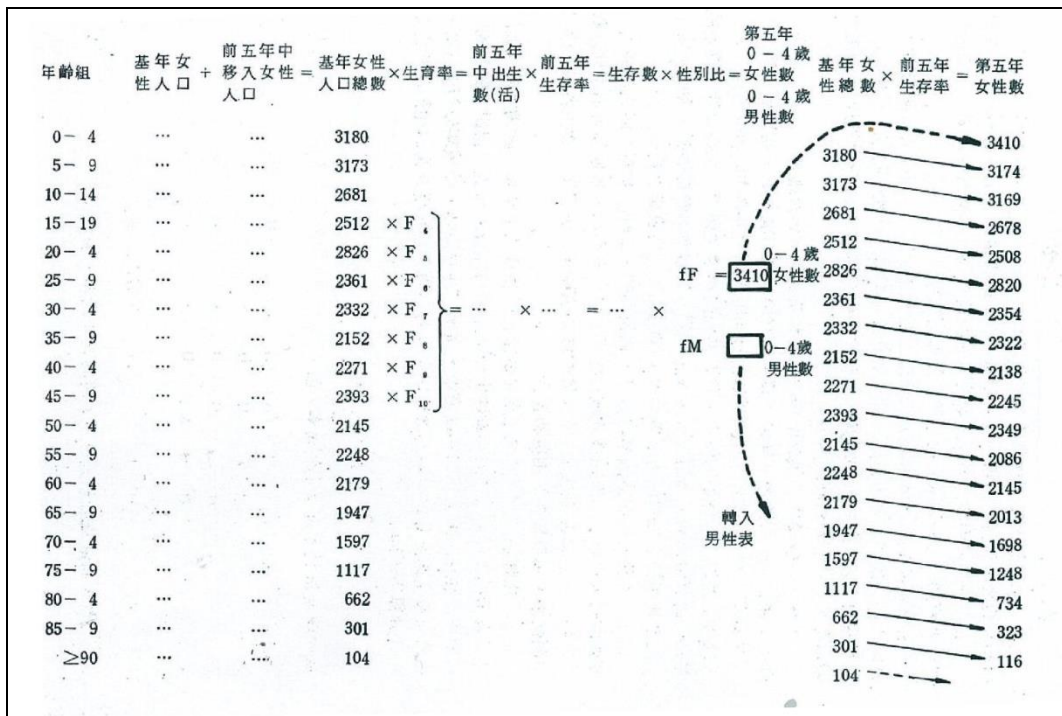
| 年齡組 | 基年女性人口 | + 前五年中移入女性人口 | = 基年女性人口總數 | × 生育率 | = 前五年中出生數(活) | × 前五年生存率 | = 生存數 | × 性別比 | = 第五年 0－4歲女性數 0－4歲男性數 | 基年女性總數 | × 前五年生存率 | = 第五年女性數 |
|---|---|---|---|---|---|---|---|---|---|---|---|---|
| 0－4 | … | … | 3180 | | | | | | | | | 3410 |
| 5－9 | … | … | 3173 | | | | | | | 3180 | | 3174 |
| 10－14 | … | … | 2681 | | | | | | | 3173 | | 3169 |
| 15－19 | … | … | 2512 | × $F_6$ | | | | | | 2681 | | 2678 |
| 20－4 | … | … | 2826 | × $F_5$ | | | | | | 2512 | | 2508 |
| 25－9 | … | … | 2361 | × $F_6$ | | | | | fF ＝ 3410 0－4歲女性數 | 2826 | | 2820 |
| 30－4 | … | … | 2332 | × $F_7$ | = … | × … | = … | × | | 2361 | | 2354 |
| 35－9 | … | … | 2152 | × $F_8$ | | | | | | 2332 | | 2322 |
| 40－4 | … | … | 2271 | × $F_9$ | | | | | fM 0－4歲男性數 | 2152 | | 2138 |
| 45－9 | … | … | 2393 | × $F_{10}$ | | | | | | 2271 | | 2245 |
| 50－4 | … | … | 2145 | | | | | | | 2393 | | 2349 |
| 55－9 | … | … | 2248 | | | | | | | 2145 | | 2086 |
| 60－4 | … | … | 2179 | | | | | | | 2248 | | 2145 |
| 65－9 | … | … | 1947 | | | | | | 轉入男性表 | 2179 | | 2013 |
| 70－4 | … | … | 1597 | | | | | | | 1947 | | 1698 |
| 75－9 | … | … | 1117 | | | | | | | 1597 | | 1248 |
| 80－4 | … | … | 662 | | | | | | | 1117 | | 734 |
| 85－9 | … | … | 301 | | | | | | | 662 | | 323 |
| ≥90 | … | … | 104 | | | | | | | 301 | | 116 |
| | | | | | | | | | | 104 | | |